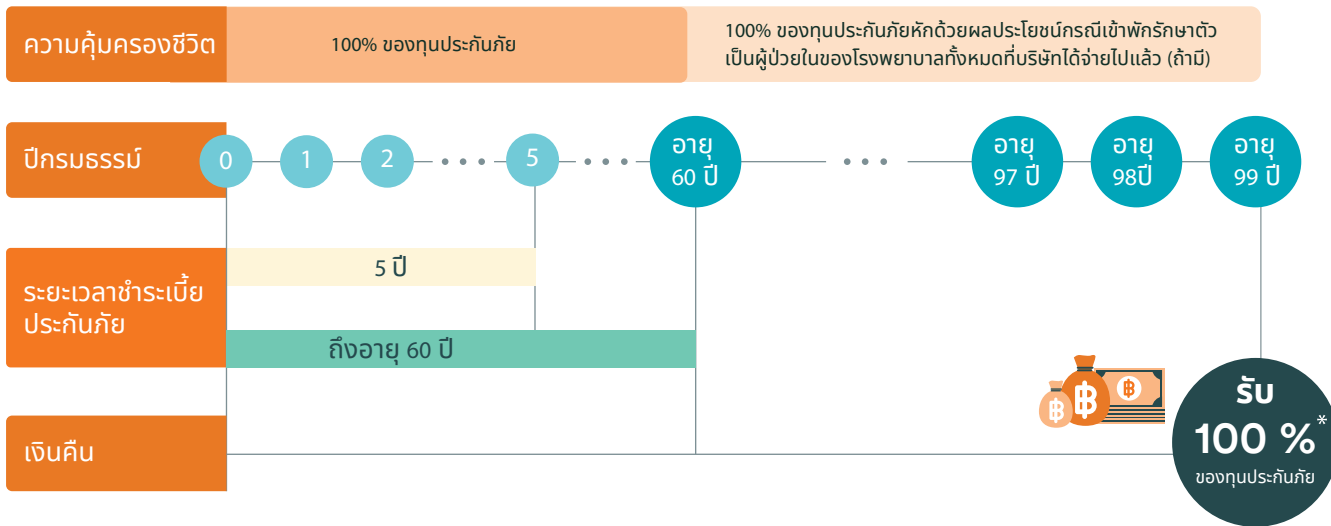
ความคุ้มครองชีวิต

100% ของทุนประกันภัย

100% ของทุนประกันภัยหักด้วยผลประโยชน์กรณีเข้าพักรักษาตัวเป็นผู้ป่วยในของโรงพยาบาลทั้งหมดที่บริษัทได้จ่ายไปแล้ว (ถ้ามี)

ปีกรมธรรม์

0 1 2 • • • 5 • • • อายุ 60 ปี • • • อายุ 97 ปี อายุ 98ปี อายุ 99 ปี

ระยะเวลาชำระเบี้ยประกันภัย

5 ปี

ถึงอายุ 60 ปี

เงินคืน

รับ 100 %* ของทุนประกันภัย